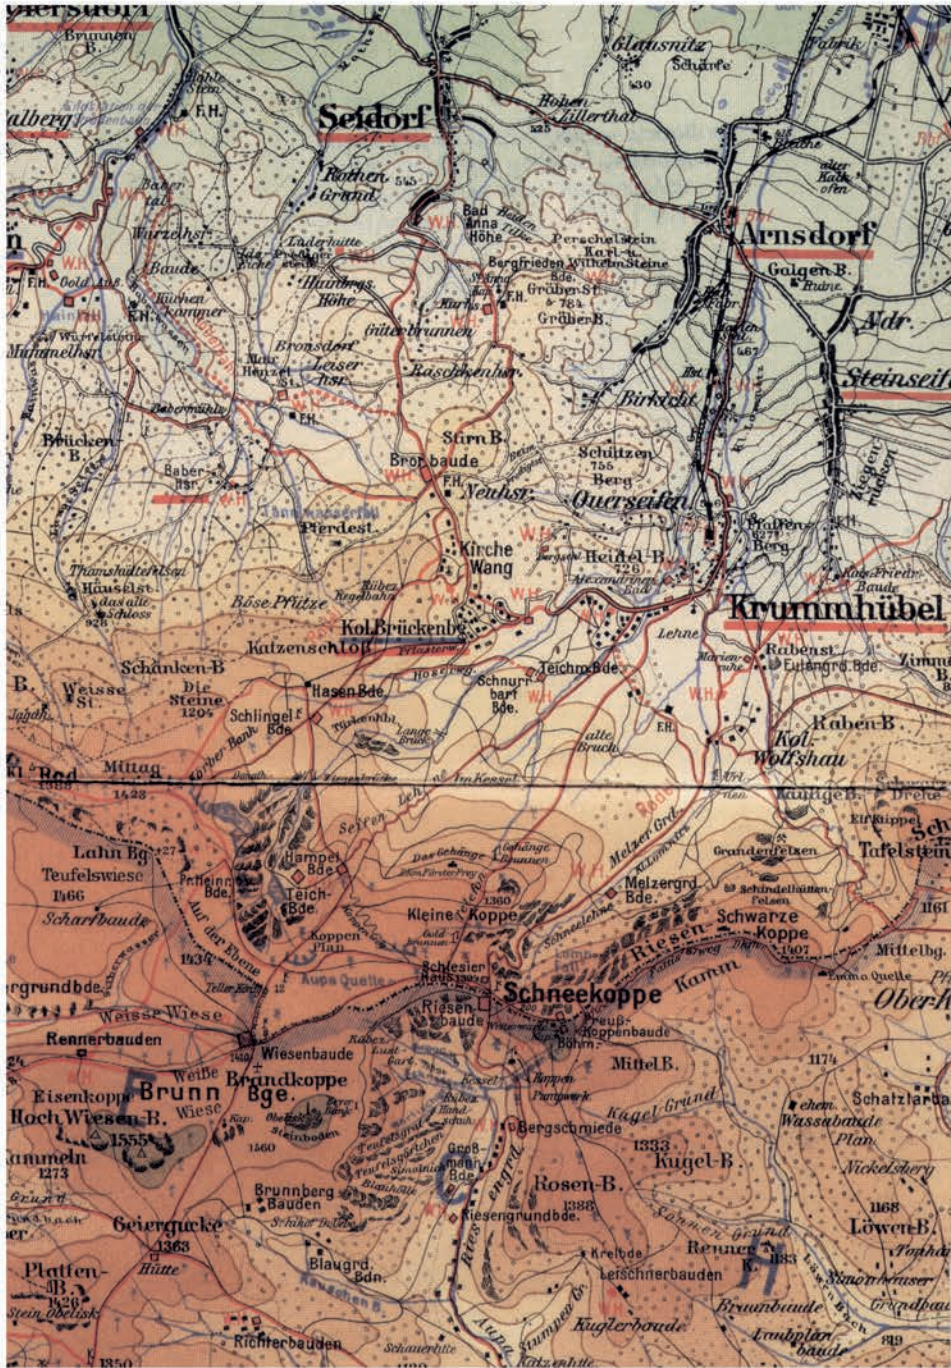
Brunnen B.
Seidorf
Glausnitz
Schärfe
Fabrik
Hohen Zillerthal
Rothen Grund
Arnsdorf
Galgen B.
Bad Anna Höhe
Bergfrieden
Grüben St.
Grüben B.
Wurzelhsr.
Baude
Hainbrgs. Höhe
Güterbrunnen
Bronsdorf
Leiser
Hsr.
Mummelhsr.
Birkicht
Steinseif
Ndr.
Brücken-B.
Baber-Hsr.
Stirn B.
Brotbaude
F.H.
Neuhsr.
Schlitzen 755 Berg
Querseifen
Pferdest.
Kirche Wang
Heidel-B. 726
Pfaffen Berg
Hauselst. das alte Schloss 928
Böse Pfütze
Kol.Brückenbg.
Krummhübel
Katzenschloss
Schanken-B
Weisse St.
Die Steine 1204
Hasen Bde.
Schlingel Bde.
Schnurrbart Bde.
Teichm.Bde.
Rabenst.
Eulengrd.Bde.
Raben-B.
alte Bruch
Kol. Wolfshau
Mittag 1423
Lahn Bg
Teufelswiese 1466
Scharfbaude
Hampel Bde.
Teich Bde.
Kleine Koppe 1360
Melzergrd. Bde.
Melzer Grd.
Grandenfelsen
Schwarze Koppe 1407
Riesen-Kamm
Tafelstein
Koppen Plan
Aupa Quelle
Schlesier Haus
Schneekoppe
Riesenbaude
Preuß. Koppenbaude
Böhm.
Mittel B.
Weisse Wiese
Rennerbauden
Wiesenbaude
Weiße Wiese
Brunn Bge.
Brandkoppe
Eisenkoppe
Hoch Wiesen-B. 1555
Kugel-Grund
Kugel-B.
Bergschmiede 1333
Wassabaude
Nickelsberg
Schatzlar
Brunnberg Bauden
Rosen-B. 1388
Riesengrundbde.
Löwen-B. 1168
Geiergucke 1363
Hütte
Platten-B.
Stein Obelisk
Blaugrd. Bdn.
Keilbde.
Leischnerbauden
Renner K.
Brunnbaude
Kuglerbaude
Laubplanbaude
Richterbauden
1350